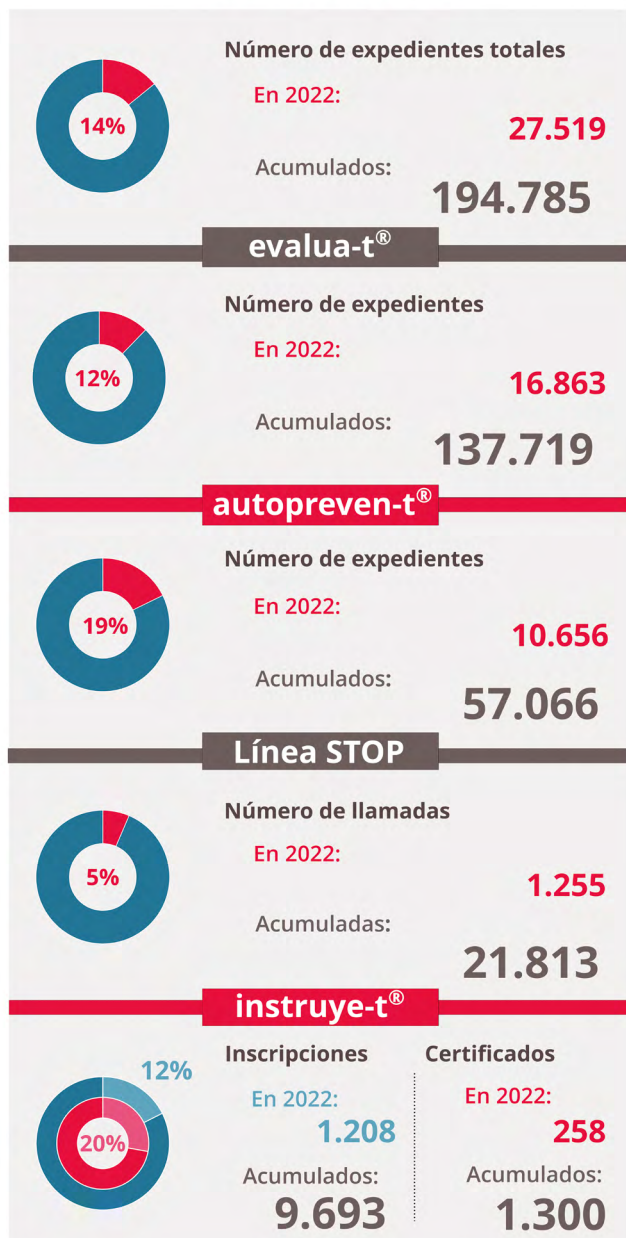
14%

Número de expedientes totales

En 2022:

27.519

Acumulados:

194.785

evalua-t®

12%

Número de expedientes

En 2022:

16.863

Acumulados:

137.719

autopreven-t®

19%

Número de expedientes

En 2022:

10.656

Acumulados:

57.066

Línea STOP

5%

Número de llamadas

En 2022:

1.255

Acumuladas:

21.813

instruye-t®

12%

20%

Inscripciones

En 2022:

1.208

Acumulados:

9.693

Certificados

En 2022:

258

Acumulados:

1.300